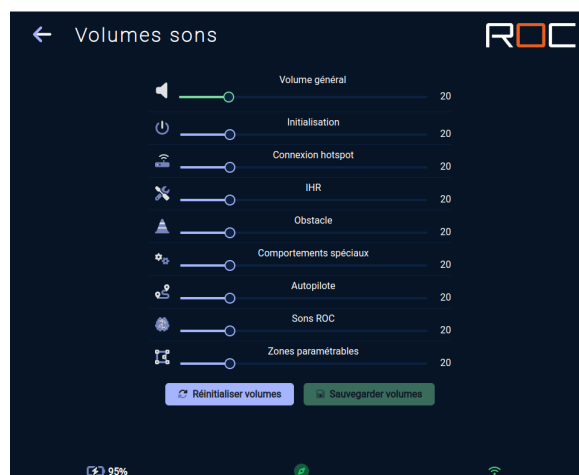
Volumes sons

ROC

Volume général
20

Initialisation
20

Connexion hotspot
20

IHR
20

Obstacle
20

Comportements spéciaux
20

Autopilote
20

Sons ROC
20

Zones paramétrables
20

Réinitialiser volumes

Sauvegarder volumes

95%